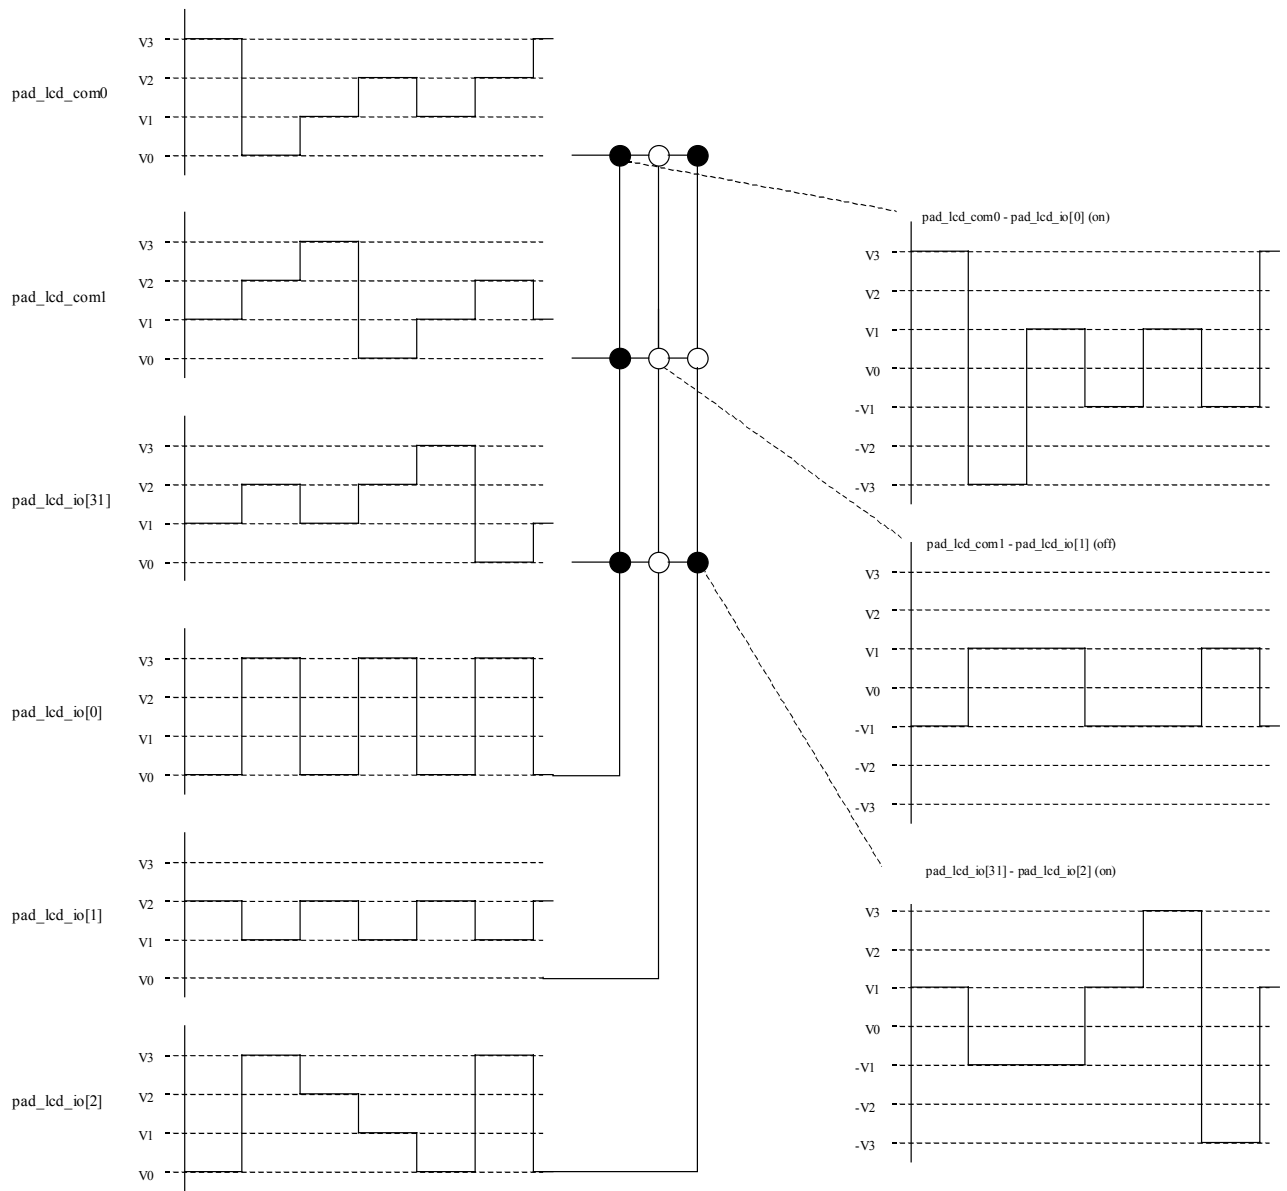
pad_lcd_com0
V3
V2
V1
V0

pad_lcd_com1
V3
V2
V1
V0

pad_lcd_io[31]
V3
V2
V1
V0

pad_lcd_io[0]
V3
V2
V1
V0

pad_lcd_io[1]
V3
V2
V1
V0

pad_lcd_io[2]
V3
V2
V1
V0

pad_lcd_com0 - pad_lcd_io[0] (on)
V3
V2
V1
V0
-V1
-V2
-V3

pad_lcd_com1 - pad_lcd_io[1] (off)
V3
V2
V1
V0
-V1
-V2
-V3

pad_lcd_io[31] - pad_lcd_io[2] (on)
V3
V2
V1
V0
-V1
-V2
-V3